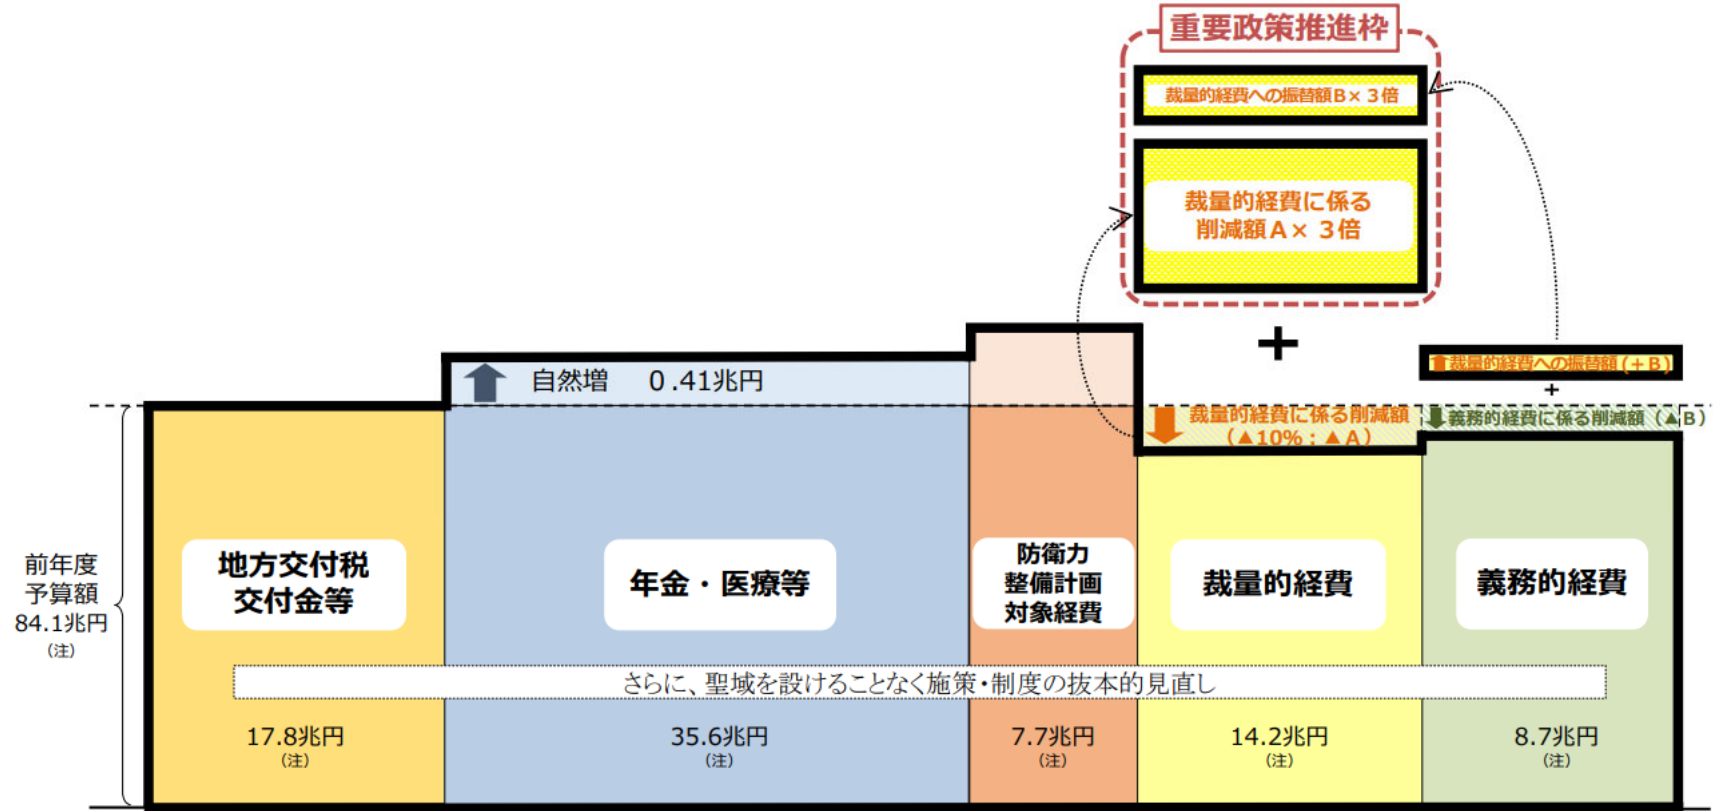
重要政策推進枠

裁量的経費への振替額B×３倍

裁量的経費に係る削減額A×３倍

＋

裁量的経費への振替額（＋B）

＋

自然増　０.41兆円

裁量的経費に係る削減額（▲10%：▲A）

義務的経費に係る削減額（▲B）

前年度予算額 84.1兆円 (注)

地方交付税交付金等

年金・医療等

防衛力整備計画対象経費

裁量的経費

義務的経費

さらに、聖域を設けることなく施策・制度の抜本的見直し

17.8兆円 (注)

35.6兆円 (注)

7.7兆円 (注)

14.2兆円 (注)

8.7兆円 (注)